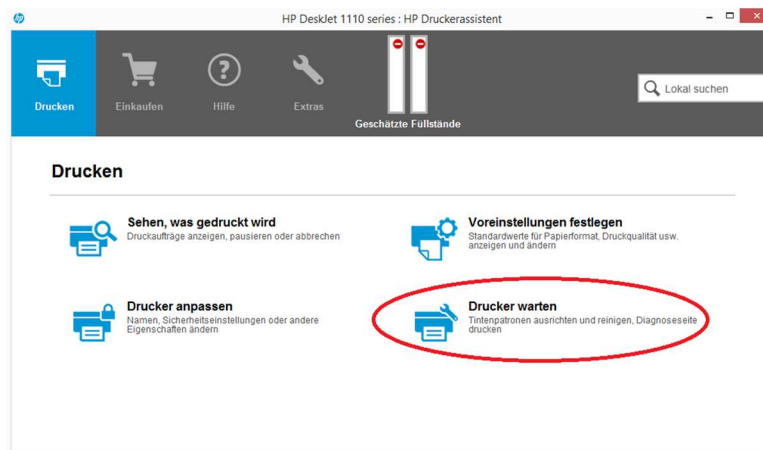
HP DeskJet 1110 series : HP Druckerassistent

Drucken
Einkaufen
Hilfe
Extras
Geschätzte Füllstände
Lokal suchen

Drucken

Sehen, was gedruckt wird
Druckaufträge anzeigen, pausieren oder abbrechen

Voreinstellungen festlegen
Standardwerte für Papierformat, Druckqualität usw. anzeigen und ändern

Drucker anpassen
Namen, Sicherheitseinstellungen oder andere Eigenschaften ändern

Drucker warten
Tintenpatronen ausrichten und reinigen, Diagnoseseite drucken